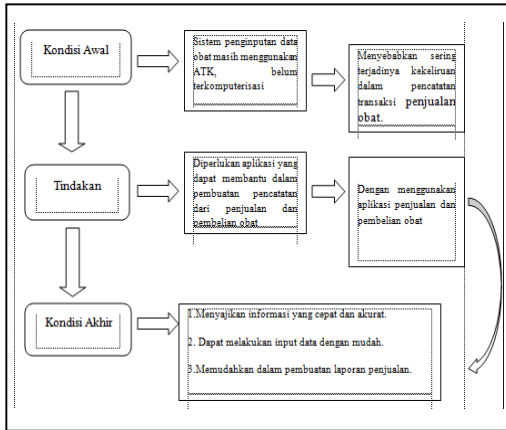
Kondisi Awal

Sistem penginputan data obat masih menggunakan ATK, belum terkomputerisasi

Menyebabkan sering terjadinya kekeliruan dalam pencatatan transaksi penjualan obat.

Tindakan

Diperlukan aplikasi yang dapat membantu dalam pembuatan pencatatan dari penjualan dan pembelian obat

Dengan menggunakan aplikasi penjualan dan pembelian obat

Kondisi Akhir

1.Menyajikan informasi yang cepat dan akurat.

2. Dapat melakukan input data dengan mudah.

3.Memudahkan dalam pembuatan laporan penjualan.